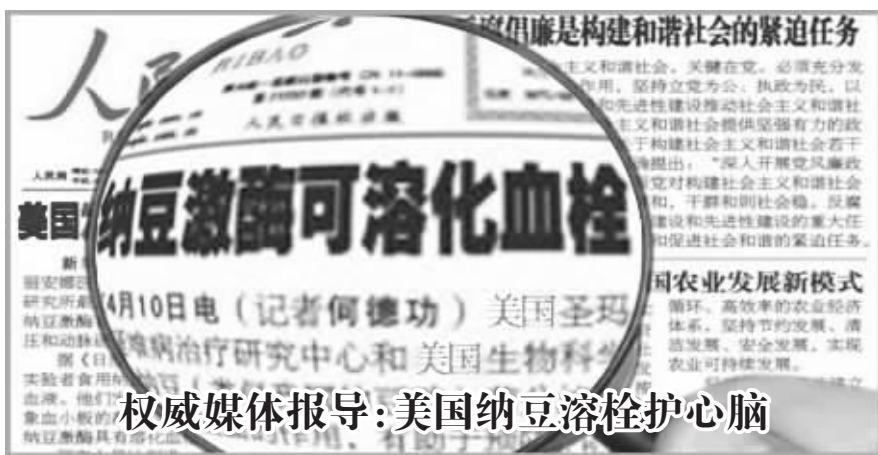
人民日报
RIBAO
人民日报社出版

倡廉是构建和谐社会的紧迫任务

主义和谐社会，关键在党。必须充分发
用，坚持立党为公，执政为民，以
和先进性建设推动社会主义和谐
主义和谐社会提供坚强有力的政
于构建社会主义和谐社会若干
提出，"深入开展党风廉政
党对构建社会主义和谐社会
和，干群和则社会稳。反腐
建设和先进性建设的重大任
和促进社会和谐的紧迫任务。

美国纳豆激酶可溶化血栓

新
4月10日电（记者何德功）美国圣玛
研究所
纳豆激
压和动脉
脑溢血治疗研究中心和美国生物科学
实验者食用
血液，他们
象血小板的
纳豆激酶具有溶化
有助于预防血

国农业发展新模式
循环、高效率的农业经济
体系，坚持节约发展、清
洁发展、安全发展，实现
农业可持续发展。

权威媒体报导:美国纳豆溶栓护心脑